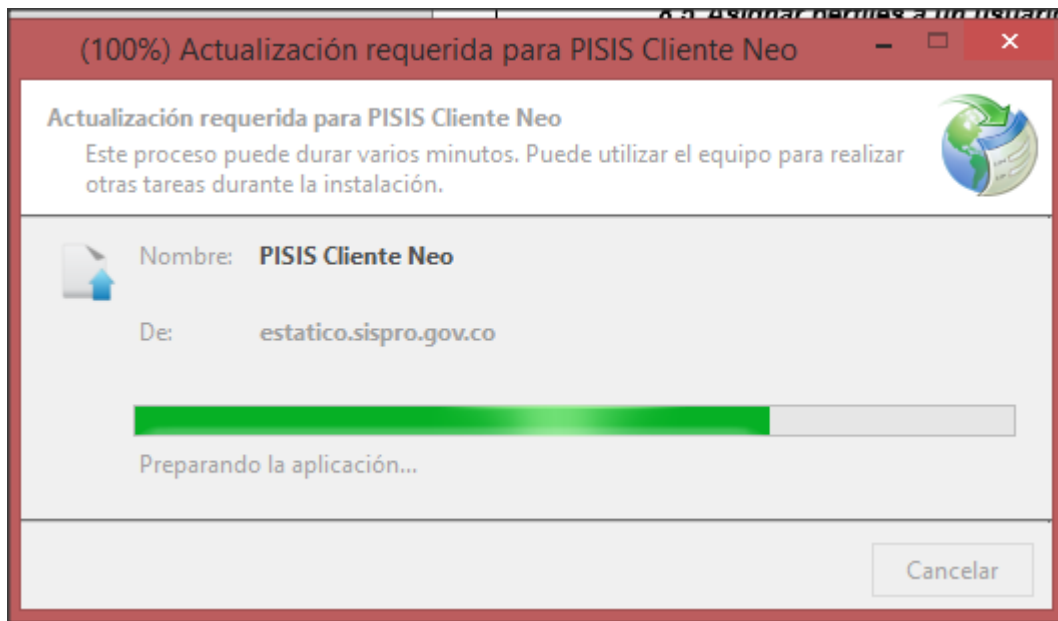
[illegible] Asignar perfiles a un usuario

(100%) Actualización requerida para PISIS Cliente Neo

Actualización requerida para PISIS Cliente Neo

Este proceso puede durar varios minutos. Puede utilizar el equipo para realizar otras tareas durante la instalación.

Nombre: PISIS Cliente Neo

De: estatico.sispro.gov.co

Preparando la aplicación...

Cancelar